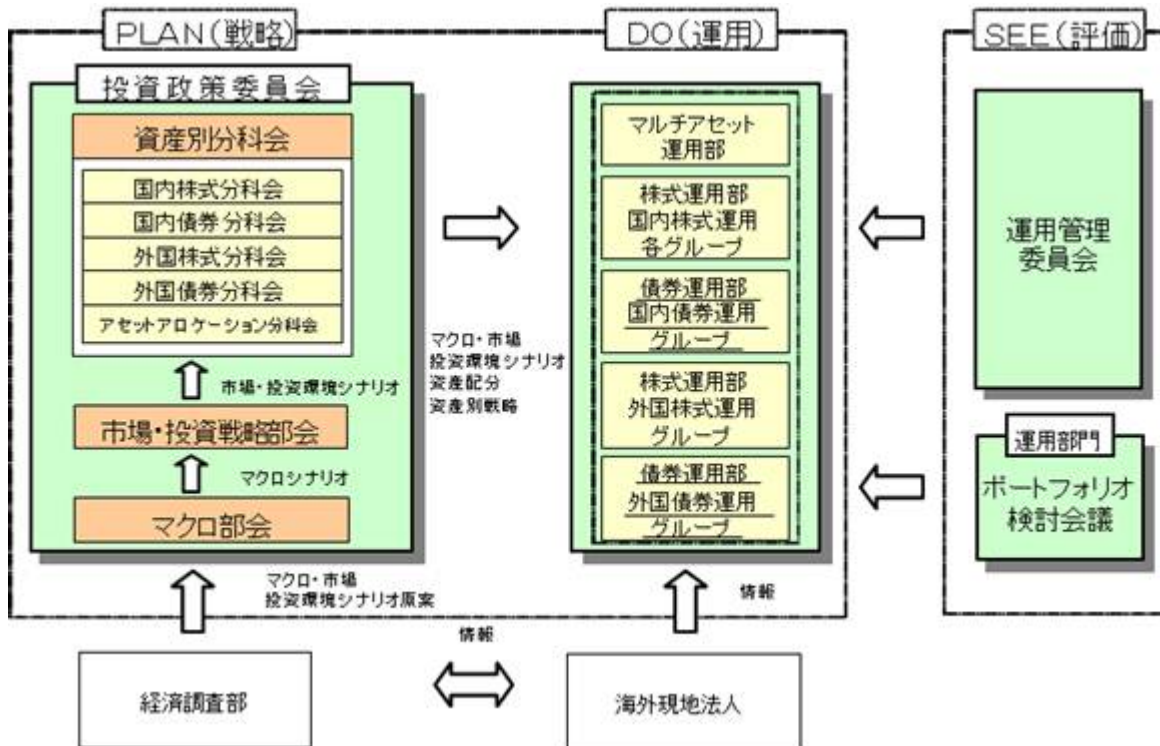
PLAN(戦略)

投資政策委員会

資産別分科会

国内株式分科会

国内債券分科会

外国株式分科会

外国債券分科会

アセットアロケーション分科会

市場・投資環境シナリオ

市場・投資戦略部会

マクロシナリオ

マクロ部会

マクロ・市場
投資環境シナリオ
資産配分
資産別戦略

DO(運用)

マルチアセット
運用部

株式運用部
国内株式運用
各グループ

債券運用部
国内債券運用
グループ

株式運用部
外国株式運用
グループ

債券運用部
外国債券運用
グループ

SEE(評価)

運用管理
委員会

運用部門

ポートフォリオ
検討会議

マクロ・市場
投資環境シナリオ原案

情報

情報

経済調査部

海外現地法人